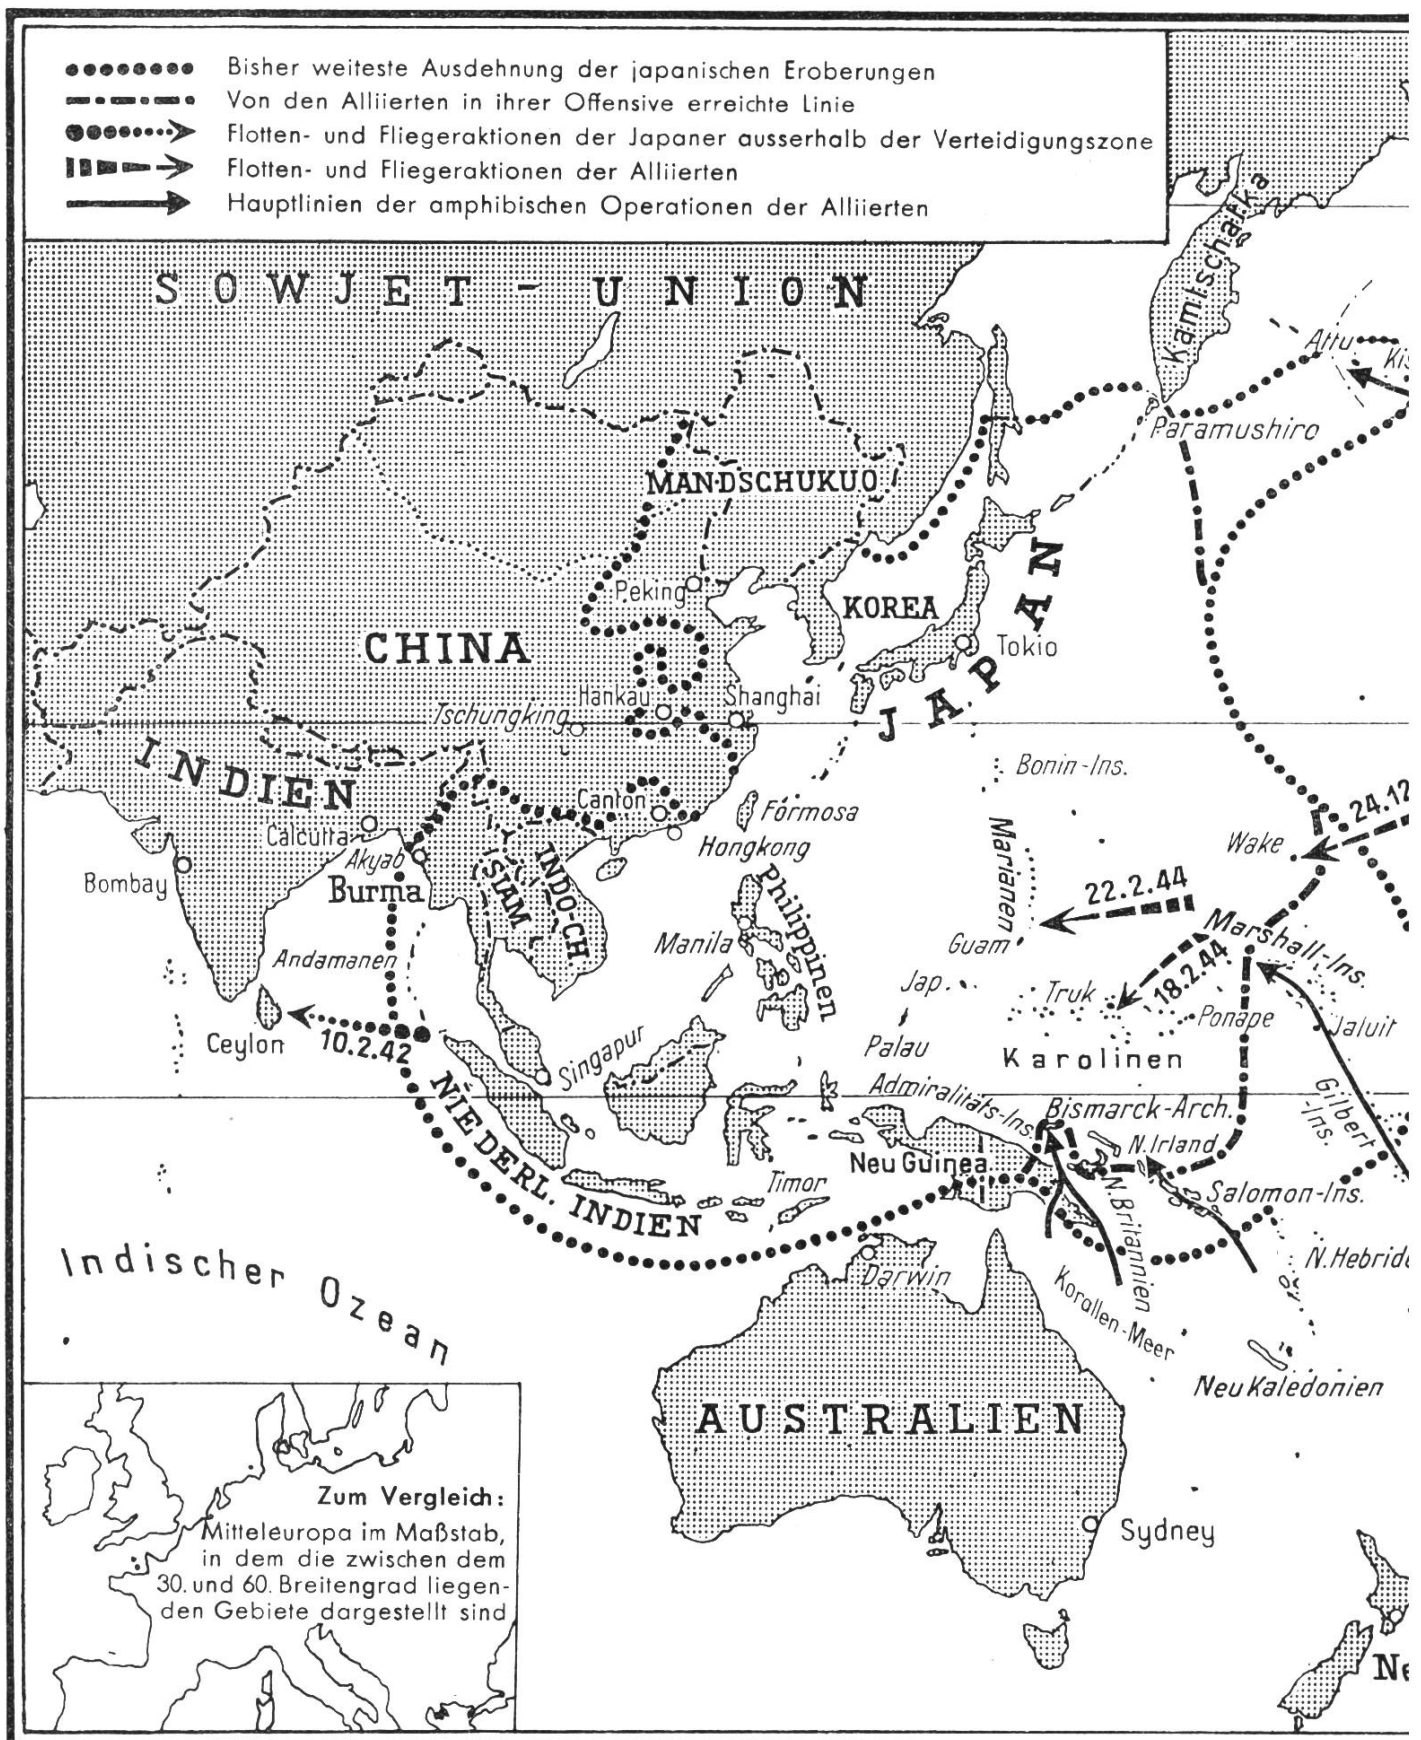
Bisher weiteste Ausdehnung der japanischen Eroberungen
Von den Alliierten in ihrer Offensive erreichte Linie
Flotten- und Fliegeraktionen der Japaner ausserhalb der Verteidigungszone
Flotten- und Fliegeraktionen der Alliierten
Hauptlinien der amphibischen Operationen der Alliierten

SOWJET-UNION
Kamtschatka
Attu
Kis
Paramushiro
MANDSCHUKUO
Peking
KOREA
Tokio
JAPAN
CHINA
Hankau
Shanghai
Tschungking
INDIEN
Canton
Formosa
Hongkong
Bonin-Ins.
Calcutta
Akyab
Burma
SIAM
INDO-CH
Philippinen
Bombay
Marianen
Wake
24.12
22.2.44
Guam
Manila
Marshall-Ins.
Andamanen
Jap.
Truk
18.2.44
Ponape
Jaluit
Ceylon
10.2.42
Singapur
Palau
Karolinen
Gilbert-Ins.
Admiralitäts-Ins.
Bismarck-Arch.
N.Irland
NIEDERL. INDIEN
Neu Guinea
Timor
Salomon-Ins.
N.Britannien
N.Hebrid
Darwin
Korallen-Meer
Indischer Ozean
Neu Kaledonien
AUSTRALIEN
Zum Vergleich: Mitteleuropa im Maßstab, in dem die zwischen dem 30. und 60. Breitengrad liegenden Gebiete dargestellt sind
Sydney
Ne